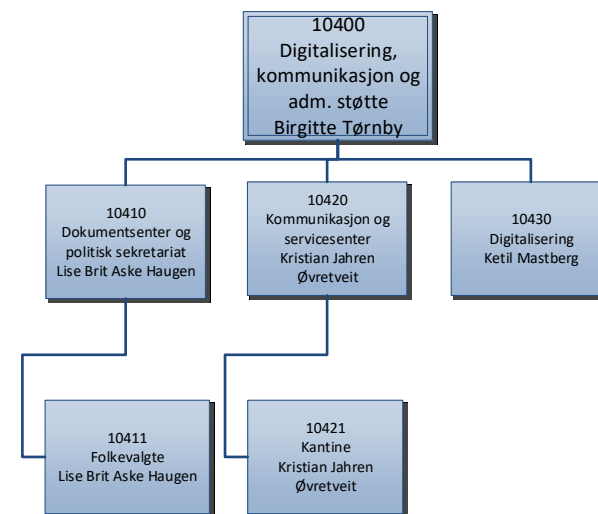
10400
Digitalisering, kommunikasjon og adm. støtte
Birgitte Tørnby

10410
Dokumentsenter og politisk sekretariat
Lise Brit Aske Haugen

10420
Kommunikasjon og servicesenter
Kristian Jahren Øvretveit

10430
Digitalisering
Ketil Mastberg

10411
Folkevalgte
Lise Brit Aske Haugen

10421
Kantine
Kristian Jahren Øvretveit